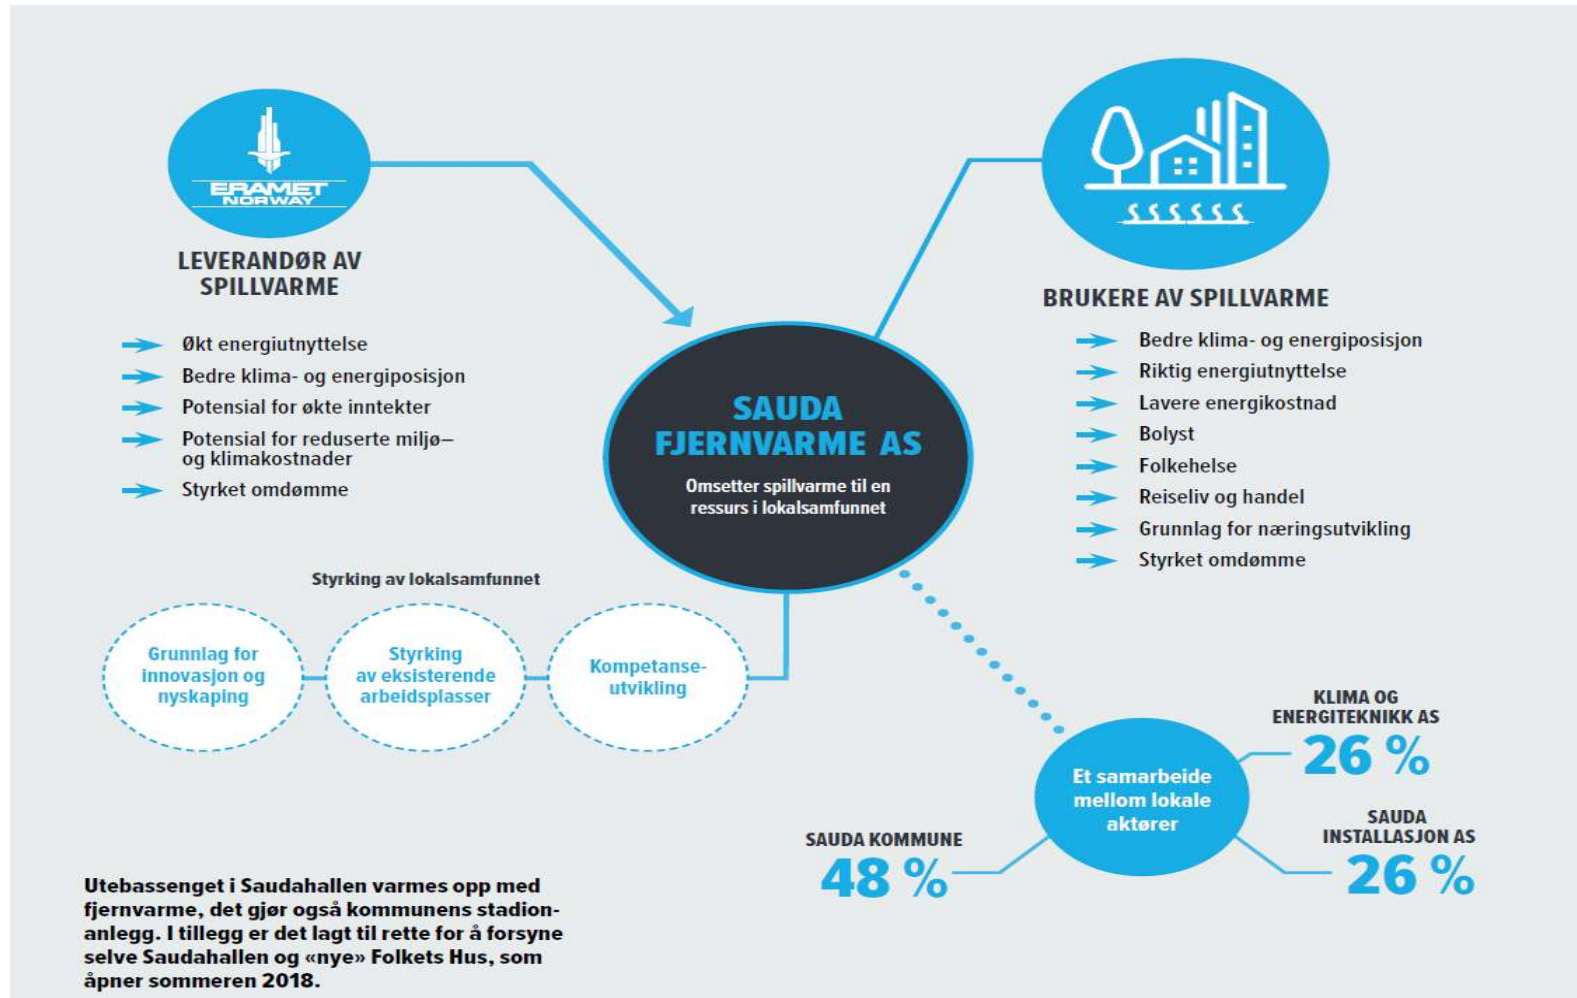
ERAMET NORWAY

LEVERANDØR AV SPILLVARME

Økt energiutnyttelse
Bedre klima- og energiposisjon
Potensial for økte inntekter
Potensial for reduserte miljø– og klimakostnader
Styrket omdømme

SAUDA FJERNVARME AS

Omsetter spillvarme til en ressurs i lokalsamfunnet

BRUKERE AV SPILLVARME

Bedre klima- og energiposisjon
Riktig energiutnyttelse
Lavere energikostnad
Bolyst
Folkehelse
Reiseliv og handel
Grunnlag for næringsutvikling
Styrket omdømme

Styrking av lokalsamfunnet

Grunnlag for innovasjon og nyskaping

Styrking av eksisterende arbeidsplasser

Kompetanseutvikling

KLIMA OG ENERGITEKNIKK AS
26 %

Et samarbeide mellom lokale aktører

SAUDA KOMMUNE
48 %

SAUDA INSTALLASJON AS
26 %

Utebassenget i Saudahallen varmes opp med fjernvarme, det gjør også kommunens stadionanlegg. I tillegg er det lagt til rette for å forsyne selve Saudahallen og «nye» Folkets Hus, som åpner sommeren 2018.